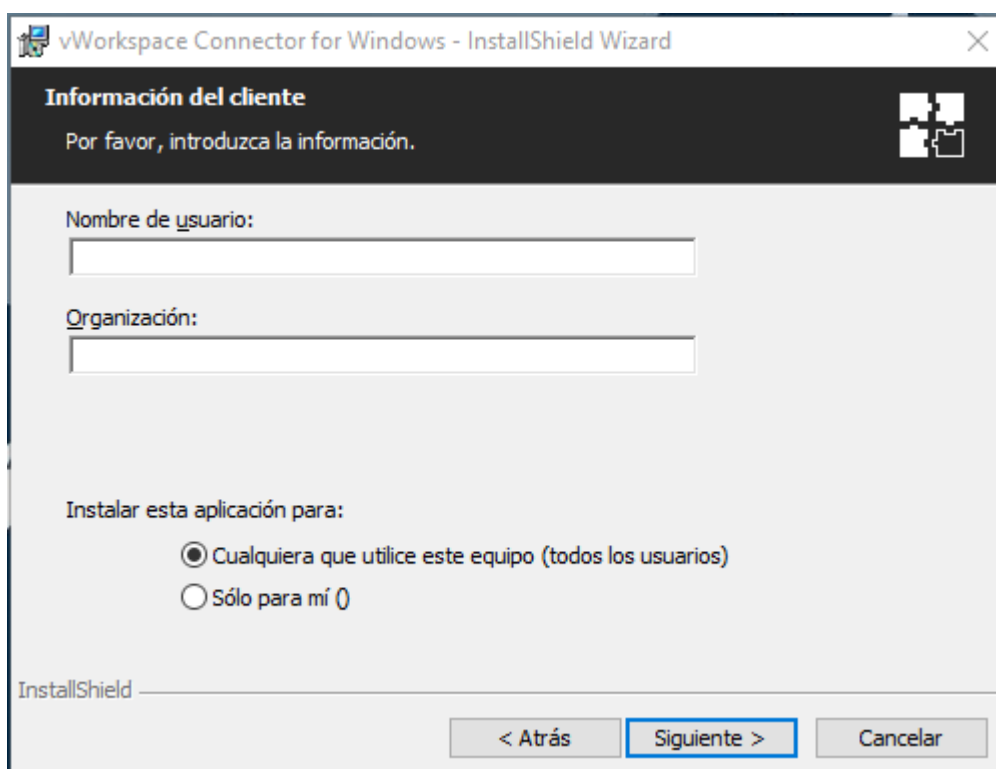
vWorkspace Connector for Windows - InstallShield Wizard

Información del cliente

Por favor, introduzca la información.

Nombre de usuario:

Organización:

Instalar esta aplicación para:

Cualquiera que utilice este equipo (todos los usuarios)

Sólo para mí ()

InstallShield

< Atrás

Siguiente >

Cancelar